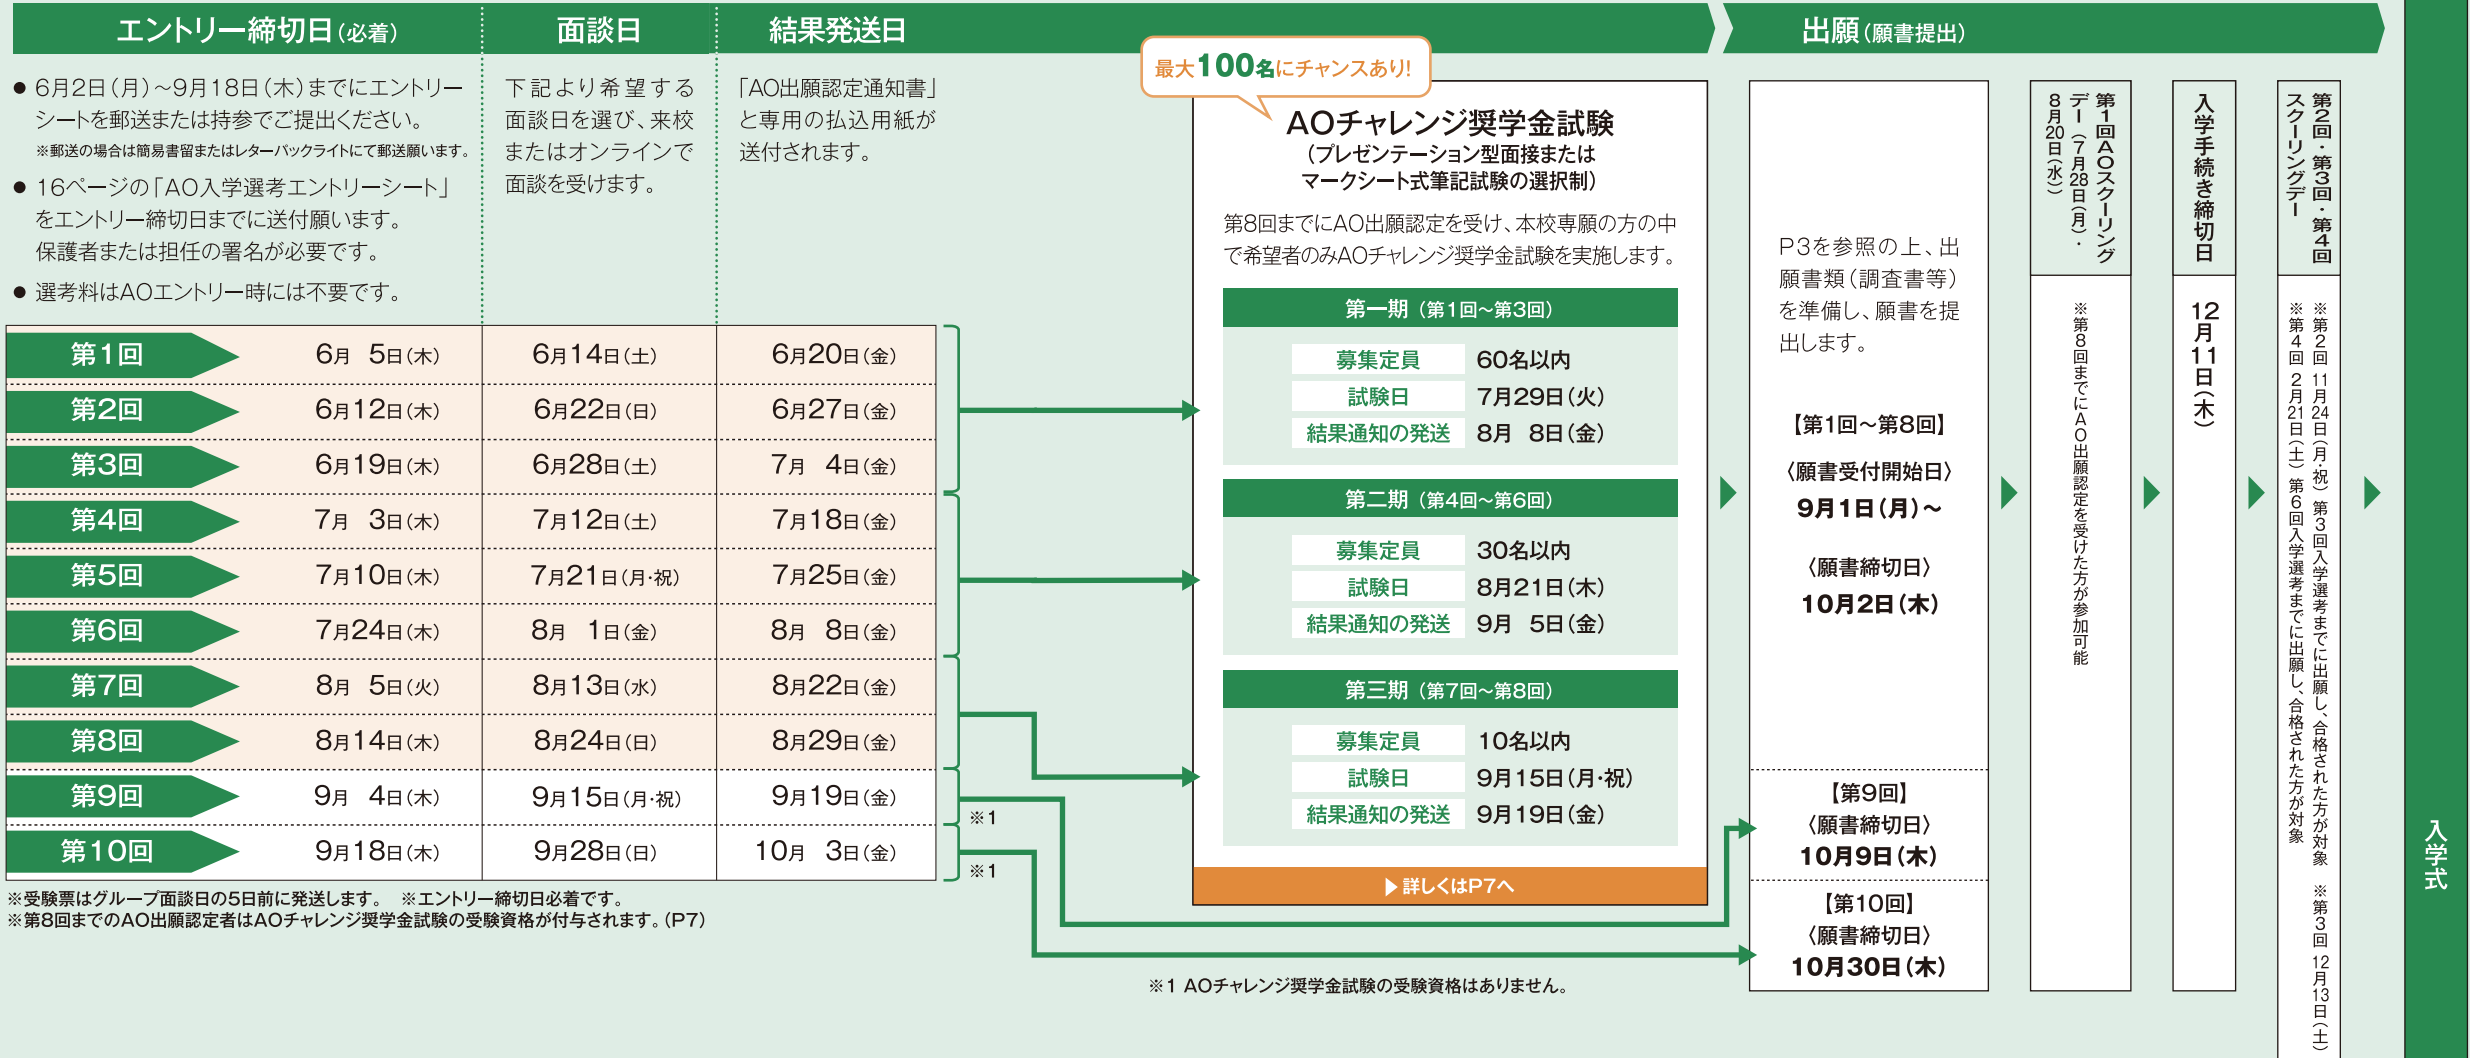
エントリー締切日(必着)

● 6月2日(月)～9月18日(木)までにエントリーシートを郵送または持参でご提出ください。
※郵送の場合は簡易書留またはレターパックライトにて郵送願います。

● 16ページの「AO入学選考エントリーシート」をエントリー締切日までに送付願います。保護者または担任の署名が必要です。

● 選考料はAOエントリー時には不要です。

面談日

下記より希望する面談日を選び、来校またはオンラインで面談を受けます。

結果発送日

「AO出願認定通知書」と専用の払込用紙が送付されます。

| | エントリー締切日 | 面談日 | 結果発送日 |
|---|---|---|---|
| 第1回 | 6月 5日(木) | 6月14日(土) | 6月20日(金) |
| 第2回 | 6月12日(木) | 6月22日(日) | 6月27日(金) |
| 第3回 | 6月19日(木) | 6月28日(土) | 7月 4日(金) |
| 第4回 | 7月 3日(木) | 7月12日(土) | 7月18日(金) |
| 第5回 | 7月10日(木) | 7月21日(月·祝) | 7月25日(金) |
| 第6回 | 7月24日(木) | 8月 1日(金) | 8月 8日(金) |
| 第7回 | 8月 5日(火) | 8月13日(水) | 8月22日(金) |
| 第8回 | 8月14日(木) | 8月24日(日) | 8月29日(金) |
| 第9回 | 9月 4日(木) | 9月15日(月·祝) | 9月19日(金) |
| 第10回 | 9月18日(木) | 9月28日(日) | 10月 3日(金) |

※受験票はグループ面談日の5日前に発送します。 ※エントリー締切日必着です。
※第8回までのAO出願認定者はAOチャレンジ奨学金試験の受験資格が付与されます。(P7)

※1
※1

最大100名にチャンスあり!

AOチャレンジ奨学金試験
(プレゼンテーション型面接または
マークシート式筆記試験の選択制)

第8回までにAO出願認定を受け、本校専願の方の中で希望者のみAOチャレンジ奨学金試験を実施します。

第一期 (第1回～第3回)
| 募集定員 | 60名以内 |
|---|---|
| 試験日 | 7月29日(火) |
| 結果通知の発送 | 8月 8日(金) |

第二期 (第4回～第6回)
| 募集定員 | 30名以内 |
|---|---|
| 試験日 | 8月21日(木) |
| 結果通知の発送 | 9月 5日(金) |

第三期 (第7回～第8回)
| 募集定員 | 10名以内 |
|---|---|
| 試験日 | 9月15日(月·祝) |
| 結果通知の発送 | 9月19日(金) |

▶ 詳しくはP7へ

※1 AOチャレンジ奨学金試験の受験資格はありません。

出願(願書提出)

P3を参照の上、出願書類(調査書等)を準備し、願書を提出します。

【第1回～第8回】
〈願書受付開始日〉
9月1日(月)～
〈願書締切日〉
10月2日(木)

【第9回】
〈願書締切日〉
10月9日(木)

【第10回】
〈願書締切日〉
10月30日(木)

第1回AOスクーリングデー(7月28日(月)・8月20日(水))
※第8回までにAO出願認定を受けた方が参加可能

入学手続き締切日
12月11日(木)

第2回・第3回・第4回スクーリングデー
※第2回 11月24日(月·祝) 第3回入学選考までに出願し、合格された方が対象 ※第3回 12月13日(土)
※第4回 2月21日(土) 第6回入学選考までに出願し、合格された方が対象

入学式